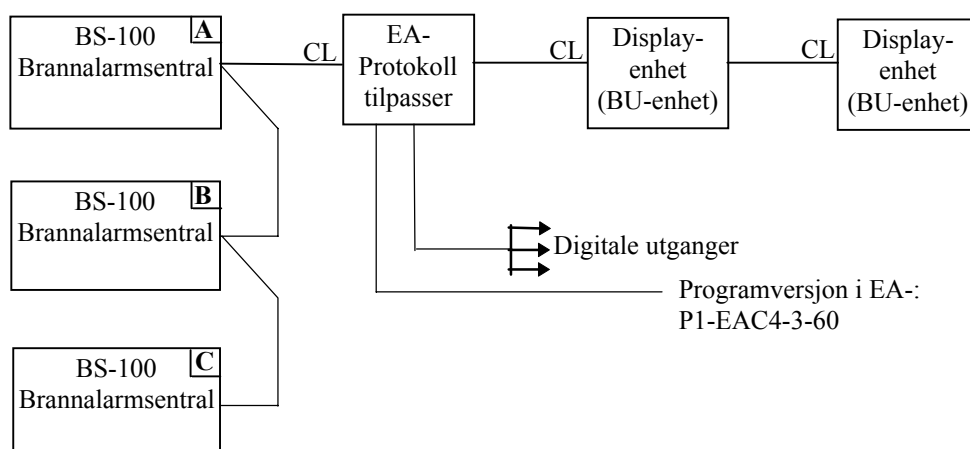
BS-100 Brannalarmsentral A

CL

EA-Protokoll tilpasser

CL

Display-enhet (BU-enhet)

CL

Display-enhet (BU-enhet)

BS-100 Brannalarmsentral B

Digitale utganger

Programversjon i EA-: P1-EAC4-3-60

BS-100 Brannalarmsentral C